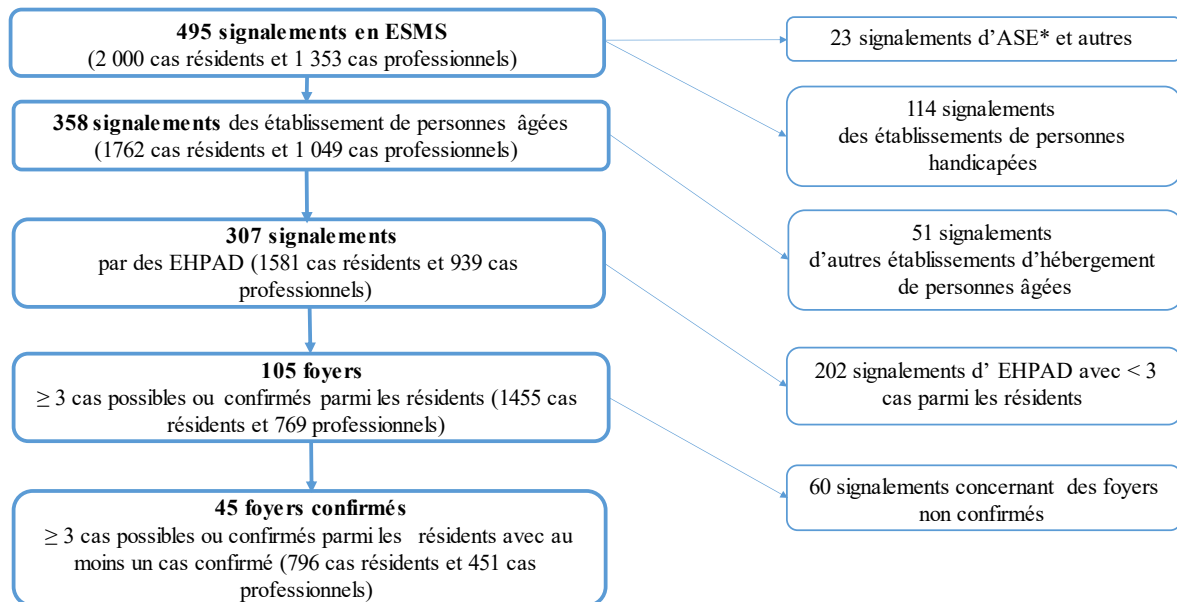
**495 signalements en ESMS**
(2 000 cas résidents et 1 353 cas professionnels)

23 signalements d'ASE* et autres

**358 signalements** des établissement de personnes âgées
(1762 cas résidents et 1 049 cas professionnels)

114 signalements des établissements de personnes handicapées

**307 signalements**
par des EHPAD (1581 cas résidents et 939 cas professionnels)

51 signalements d'autres établissements d'hébergement de personnes âgées

**105 foyers**
≥ 3 cas possibles ou confirmés parmi les résidents (1455 cas résidents et 769 professionnels)

202 signalements d' EHPAD avec < 3 cas parmi les résidents

**45 foyers confirmés**
≥ 3 cas possibles ou confirmés parmi les résidents avec au moins un cas confirmé (796 cas résidents et 451 cas professionnels)

60 signalements concernant des foyers non confirmés